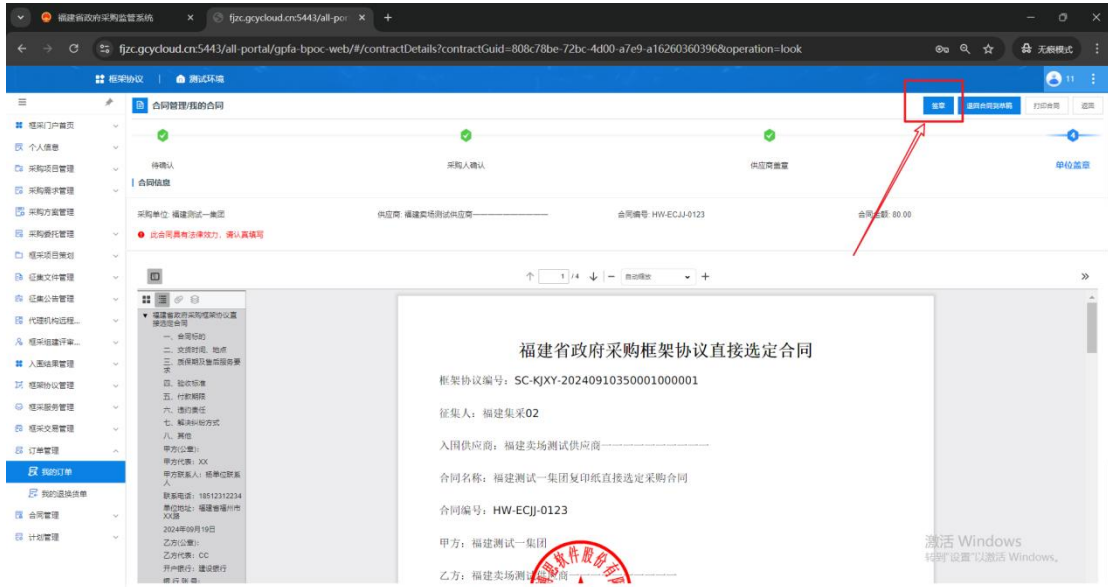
福建省政府采购监管系统
fjzc.gcycloud.cn:5443/all-por
fjzc.gcycloud.cn:5443/all-portal/gpfa-bpoc-web/#/contractDetails?contractGuid=808c78be-72bc-4d00-a7e9-a16260360396&operation=look
无痕模式
框架协议 | 测试环境
11
合同管理/我的合同
签章 退回合同到草稿 打印合同 返回
待确认 采购人确认 供应商签章 单位盖章
合同信息
采购单位: 福建测试一集团 供应商: 福建卖场测试供应商—————— 合同编号: HW-ECJJ-0123 合同金额: 80.00
此合同具有法律效力，请认真填写
框采门户首页
个人信息
采购项目管理
采购需求管理
采购方案管理
采购委托管理
框采项目策划
征集文件管理
征集公告管理
代理机构远程...
框采组建评审...
入围结果管理
框架协议管理
框采服务管理
框采交易管理
订单管理
我的订单
我的退换货单
合同管理
计划管理
1 /4 自动缩放
福建省政府采购框架协议直接选定合同
一、合同标的
二、交货时间、地点
三、质保期及售后服务要求
四、验收标准
五、付款期限
六、违约责任
七、解决纠纷方式
八、其他
甲方(公章):
甲方代表: XX
甲方联系人: 经单位联系人
联系电话: 18512312234
单位地址: 福建省福州市XX路
2024年09月19日
乙方(公章):
乙方代表: CC
开户银行: 建设银行
福建省政府采购框架协议直接选定合同
框架协议编号: SC-KJXY-20240910350001000001
征集人: 福建集采02
入围供应商: 福建卖场测试供应商——————
合同名称: 福建测试一集团复印纸直接选定采购合同
合同编号: HW-ECJJ-0123
甲方: 福建测试一集团
乙方: 福建卖场测试供应商——————
激活 Windows
转到"设置"以激活 Windows。